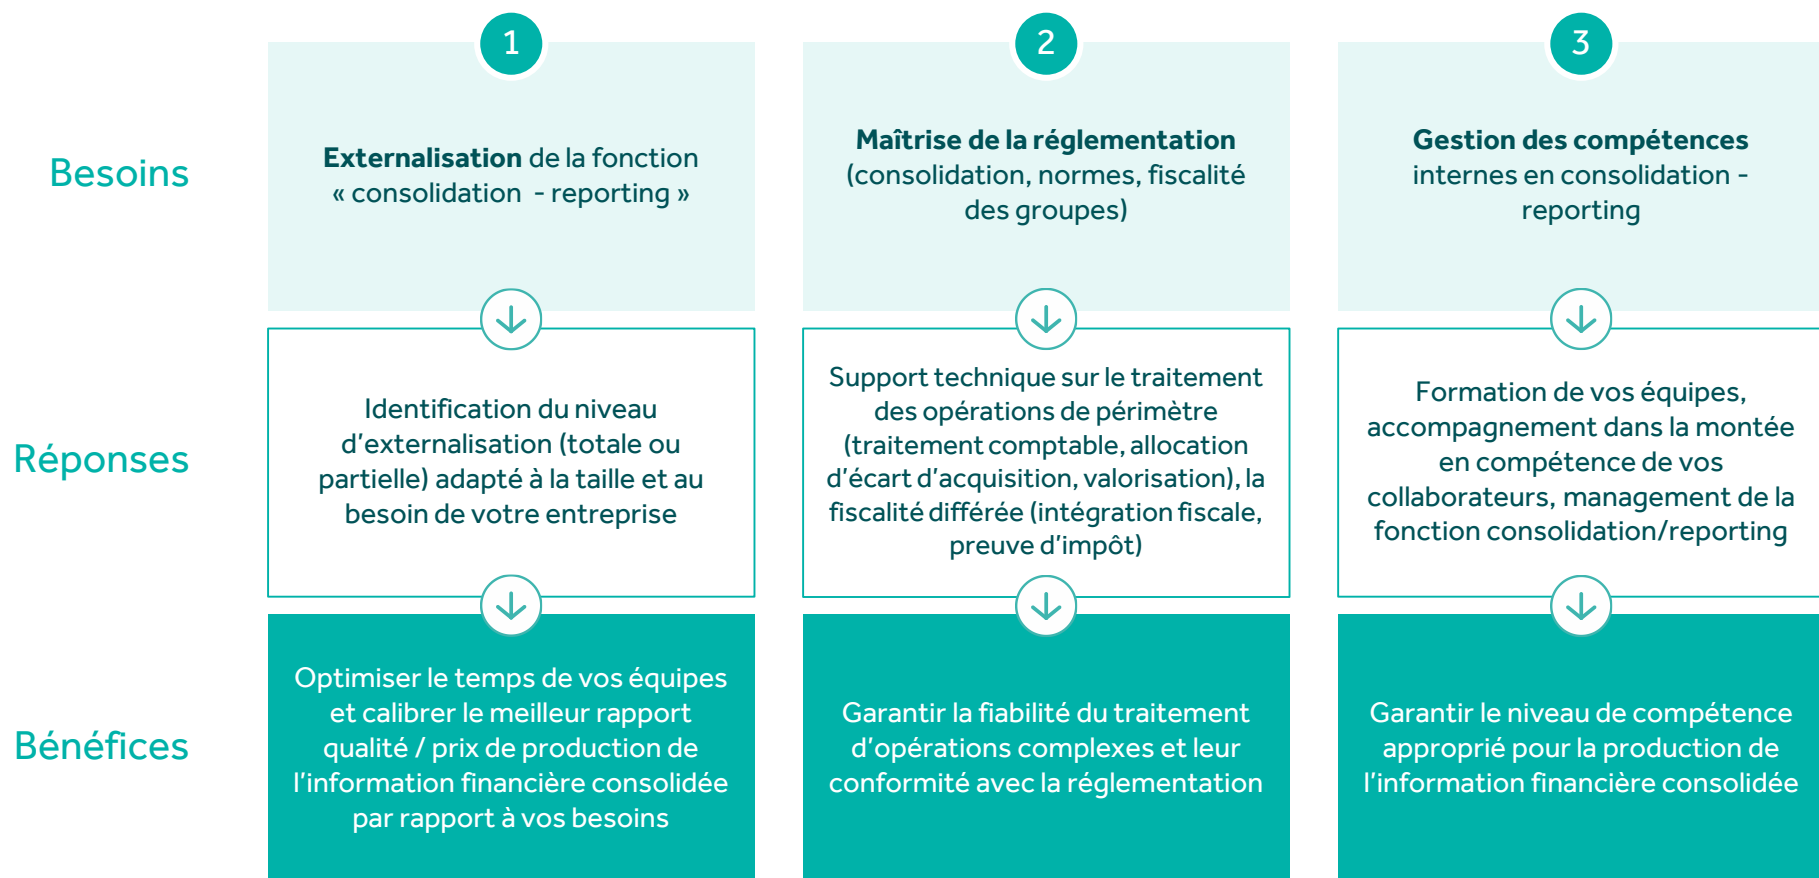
Besoins

Réponses

Bénéfices

1

**Externalisation** de la fonction « consolidation - reporting »

Identification du niveau d'externalisation (totale ou partielle) adapté à la taille et au besoin de votre entreprise

Optimiser le temps de vos équipes et calibrer le meilleur rapport qualité / prix de production de l'information financière consolidée par rapport à vos besoins

2

**Maîtrise de la réglementation** (consolidation, normes, fiscalité des groupes)

Support technique sur le traitement des opérations de périmètre (traitement comptable, allocation d'écart d'acquisition, valorisation), la fiscalité différée (intégration fiscale, preuve d'impôt)

Garantir la fiabilité du traitement d'opérations complexes et leur conformité avec la réglementation

3

**Gestion des compétences** internes en consolidation - reporting

Formation de vos équipes, accompagnement dans la montée en compétence de vos collaborateurs, management de la fonction consolidation/reporting

Garantir le niveau de compétence approprié pour la production de l'information financière consolidée